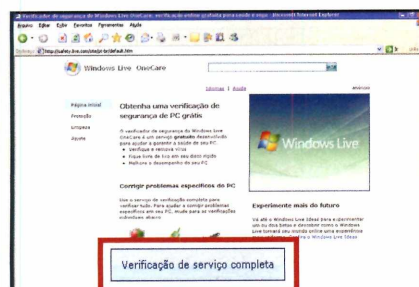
Verificador de segurança do Windows Live OneCare: verificação online gratuita para saúde e seg... - Microsoft Internet Explorer

Arquivo Editar Exibir Favoritos Ferramentas Ajuda

Endereço http://safety.live.com/site/pt-br/default.htm

Windows Live OneCare

Idiomas | Ajuda

Anúncio

Página inicial

Proteção

Limpeza

Ajuste

Obtenha uma verificação de segurança de PC grátis

O verificador de segurança do Windows Live OneCare é um serviço gratuito desenvolvido para ajudar a garantir a saúde do seu PC.

Verifique e remova vírus

Fique livre de lixo em seu disco rígido

Melhore o desempenho do seu PC

Windows Live

Corrigir problemas específicos do PC

Use o serviço de verificação completa para verificar tudo. Para ajudar a corrigir problemas específicos em seu PC, inicie para as verificações individuais abaixo.

Experimente mais do futuro

Vá até o Windows Live Ideas para a descobrir um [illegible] Windows Live tornará seu mundo online uma experiência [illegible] o Windows Live Ideas

Verificação de serviço completa